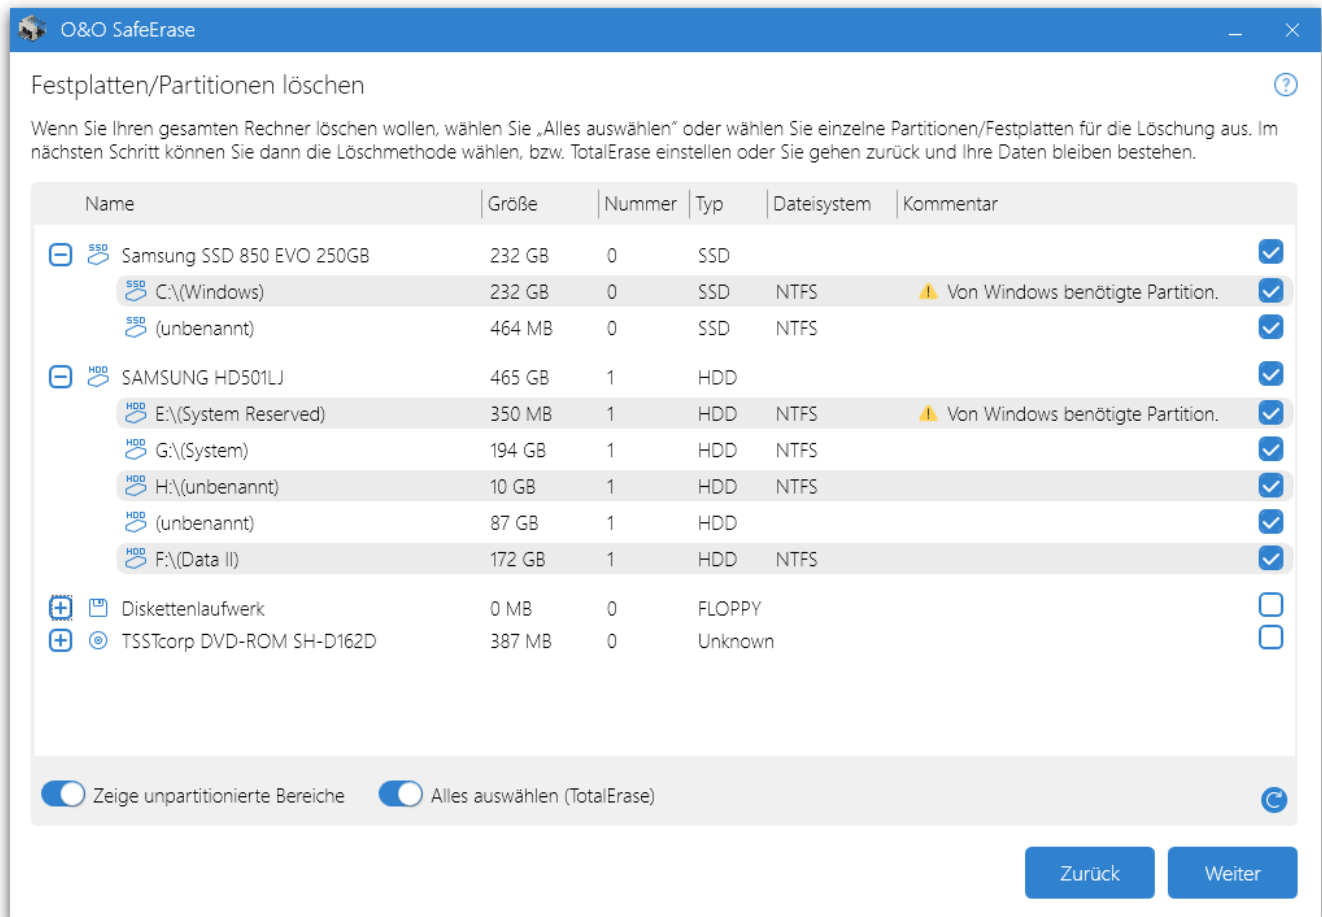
O&O SafeErase

Festplatten/Partitionen löschen

Wenn Sie Ihren gesamten Rechner löschen wollen, wählen Sie „Alles auswählen“ oder wählen Sie einzelne Partitionen/Festplatten für die Löschung aus. Im nächsten Schritt können Sie dann die Löschmethode wählen, bzw. TotalErase einstellen oder Sie gehen zurück und Ihre Daten bleiben bestehen.

| Name | Größe | Nummer | Typ | Dateisystem | Kommentar |
|---|---|---|---|---|---|
| Samsung SSD 850 EVO 250GB | 232 GB | 0 | SSD | | |
| C:\(Windows) | 232 GB | 0 | SSD | NTFS | Von Windows benötigte Partition. |
| (unbenannt) | 464 MB | 0 | SSD | NTFS | |
| SAMSUNG HD501LJ | 465 GB | 1 | HDD | | |
| E:\(System Reserved) | 350 MB | 1 | HDD | NTFS | Von Windows benötigte Partition. |
| G:\(System) | 194 GB | 1 | HDD | NTFS | |
| H:\(unbenannt) | 10 GB | 1 | HDD | NTFS | |
| (unbenannt) | 87 GB | 1 | HDD | | |
| F:\(Data II) | 172 GB | 1 | HDD | NTFS | |
| Diskettenlaufwerk | 0 MB | 0 | FLOPPY | | |
| TSSTcorp DVD-ROM SH-D162D | 387 MB | 0 | Unknown | | |

Zeige unpartitionierte Bereiche
Alles auswählen (TotalErase)

Zurück
Weiter